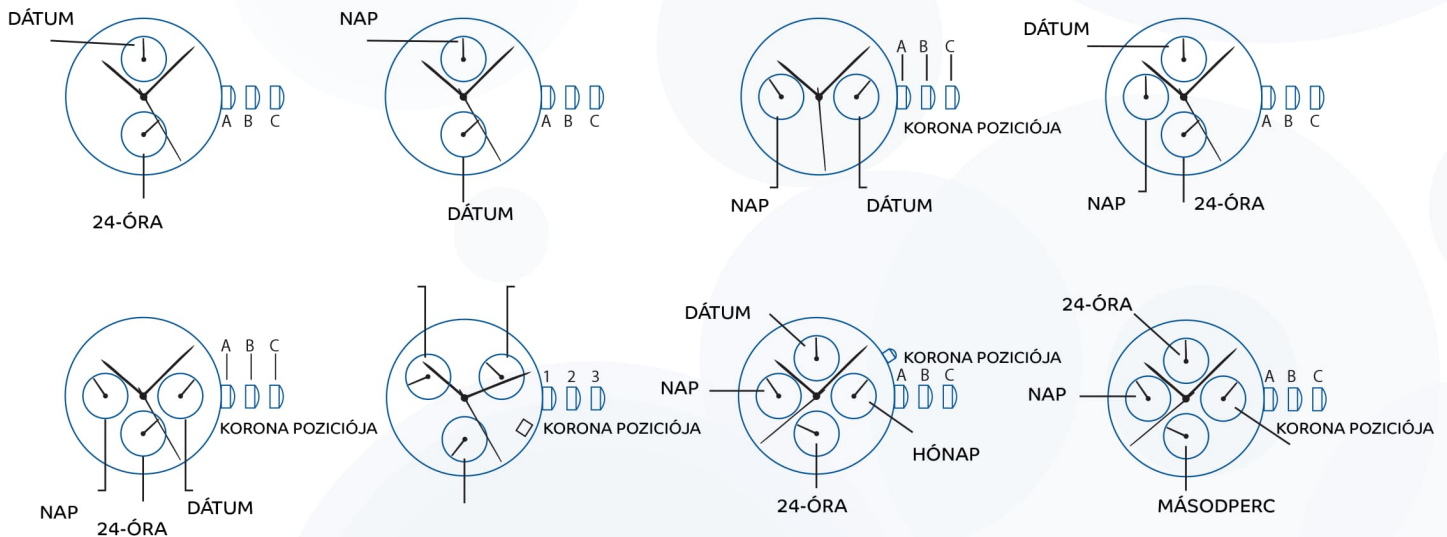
DÁTUM
A B C
24-ÓRA

NAP
A B C
DÁTUM

A B C
KORONA POZICIÓJA
NAP
DÁTUM

DÁTUM
A B C
NAP
24-ÓRA

A B C
KORONA POZICIÓJA
NAP
24-ÓRA
DÁTUM

1 2 3
KORONA POZICIÓJA

DÁTUM
KORONA POZICIÓJA
A B C
NAP
HÓNAP
24-ÓRA

24-ÓRA
A B C
NAP
KORONA POZICIÓJA
MÁSODPERC